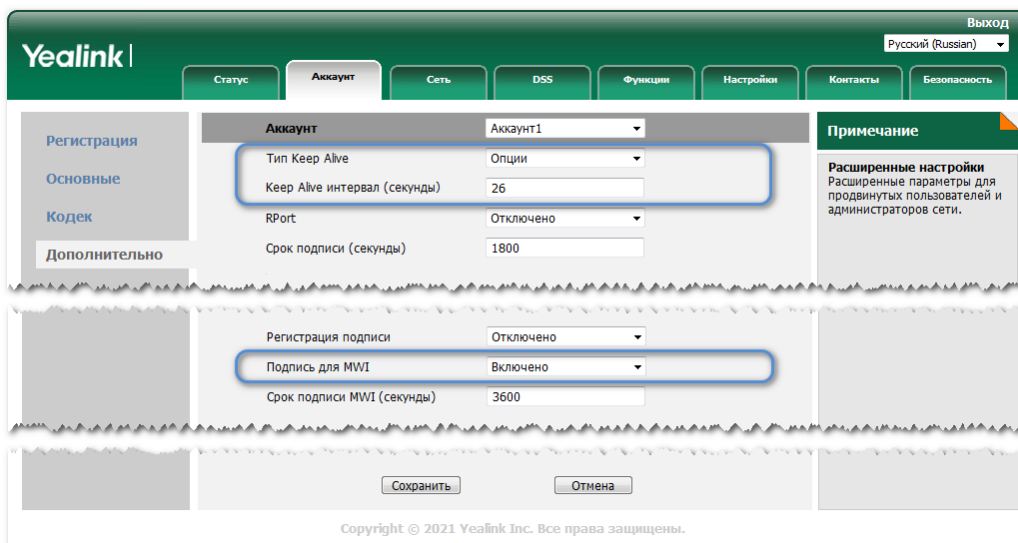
Выход
Русский (Russian)

Yealink

Статус
Аккаунт
Сеть
DSS
Функции
Настройки
Контакты
Безопасность

Регистрация
Основные
Кодек
Дополнительно

| Аккаунт | Аккаунт1 |
|---|---|
| Тип Keep Alive | Опции |
| Keep Alive интервал (секунды) | 26 |
| RPort | Отключено |
| Срок подписи (секунды) | 1800 |

| Регистрация подписи | Отключено |
|---|---|
| Подпись для MWI | Включено |
| Срок подписи MWI (секунды) | 3600 |

Сохранить
Отмена

Примечание

Расширенные настройки
Расширенные параметры для продвинутых пользователей и администраторов сети.

Copyright © 2021 Yealink Inc. Все права защищены.